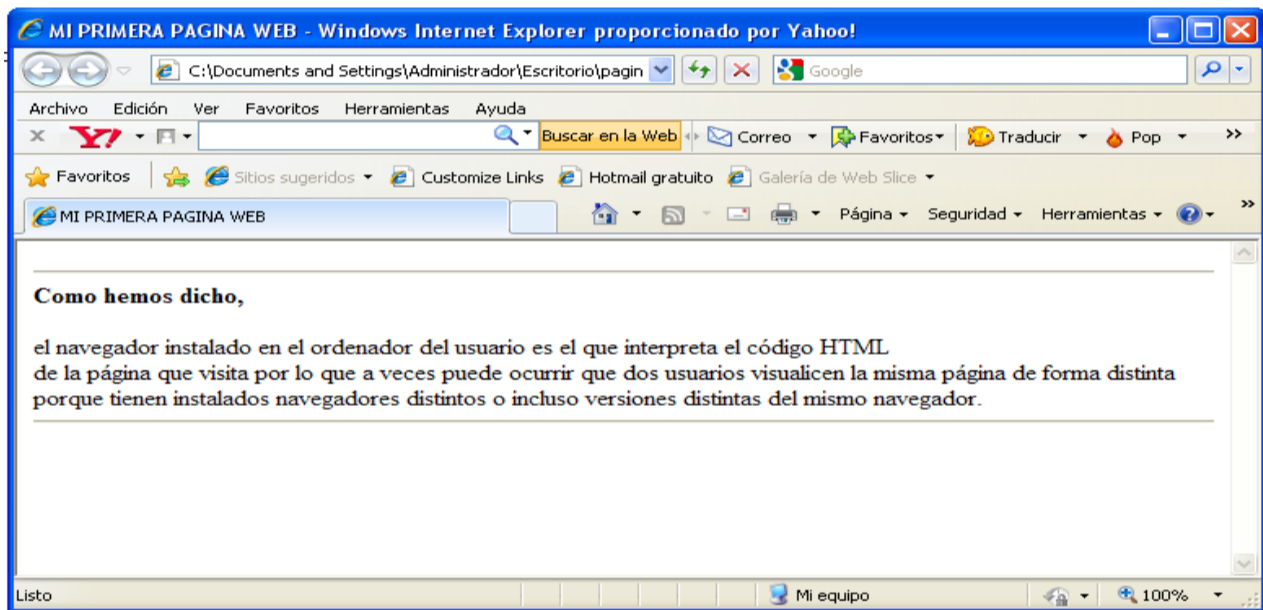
MI PRIMERA PAGINA WEB - Windows Internet Explorer proporcionado por Yahoo!

C:\Documents and Settings\Administrador\Escritorio\pagin

Google

Archivo Edición Ver Favoritos Herramientas Ayuda

Buscar en la Web Correo Favoritos Traducir Pop

Favoritos Sitios sugeridos Customize Links Hotmail gratuito Galería de Web Slice

MI PRIMERA PAGINA WEB

Página Seguridad Herramientas

**Como hemos dicho,**

el navegador instalado en el ordenador del usuario es el que interpreta el código HTML de la página que visita por lo que a veces puede ocurrir que dos usuarios visualicen la misma página de forma distinta porque tienen instalados navegadores distintos o incluso versiones distintas del mismo navegador.

Listo Mi equipo 100%